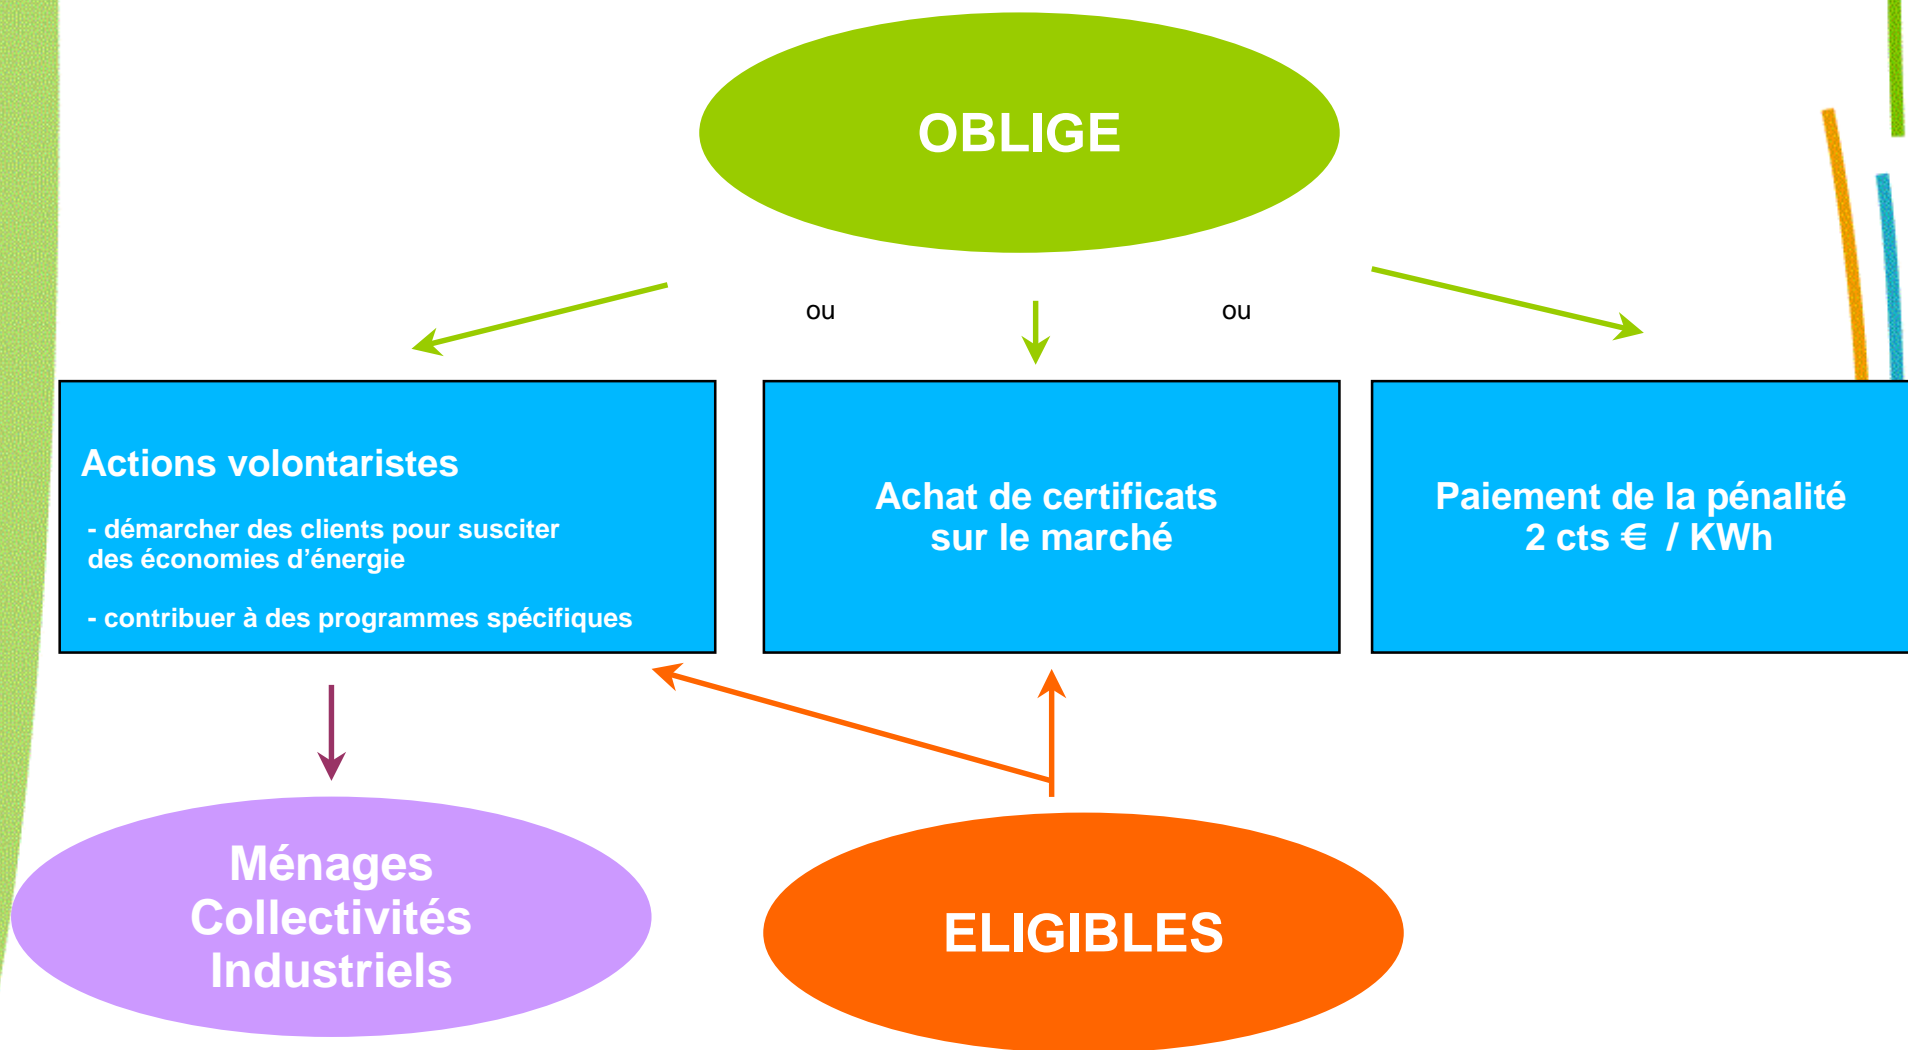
OBLIGE

ou

ou

Actions volontaristes

- démarcher des clients pour susciter des économies d’énergie

- contribuer à des programmes spécifiques

Achat de certificats sur le marché

Paiement de la pénalité 2 cts € / KWh

Ménages
Collectivités
Industriels

ELIGIBLES